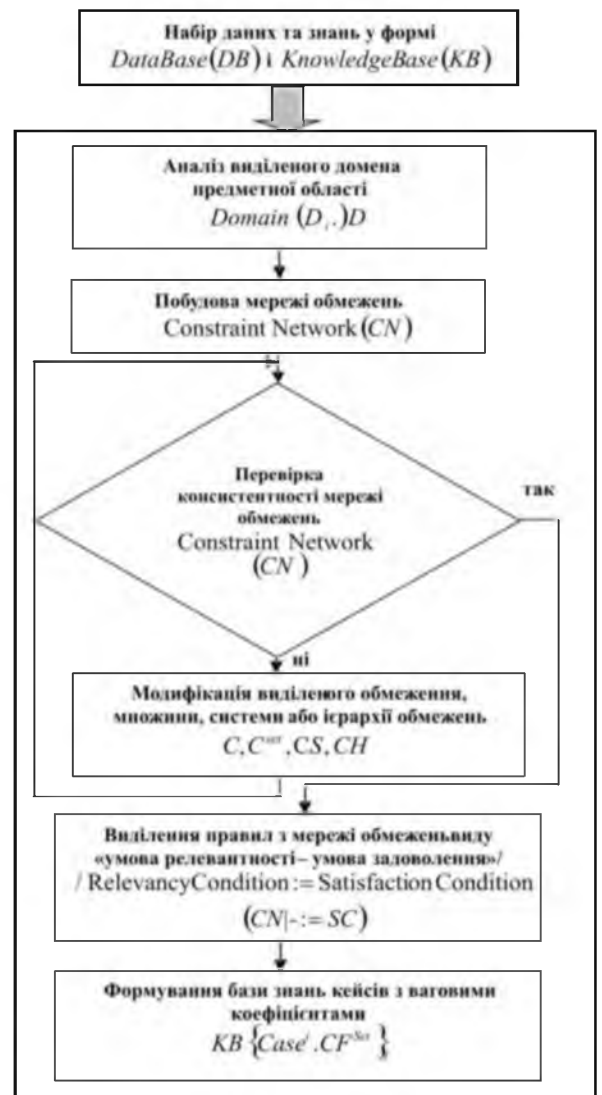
Набір даних та знань у формі
$DataBase(DB)$ і $KnowledgeBase(KB)$

Аналіз виділеного домена предметної області
$Domain\ (D_i.)D$

Побудова мережі обмежень
Constraint Network$(CN)$

Перевірка консистентності мережі обмежень
Constraint Network
$(CN)$

так

ні

Модифікація виділеного обмеження, множини, системи або ієрархії обмежень
$C, C^{set}, CS, CH$

Виділення правил з мережі обмеженьвиду «умова релевантності– умова задоволення»/
/ RelevancyCondition := Satisfaction Condition
$(CN|\text{-}:= SC)$

Формування бази знань кейсів з ваговими коефіцієнтами
$KB\ \{Case^i\ .CF^{Sat}\}$